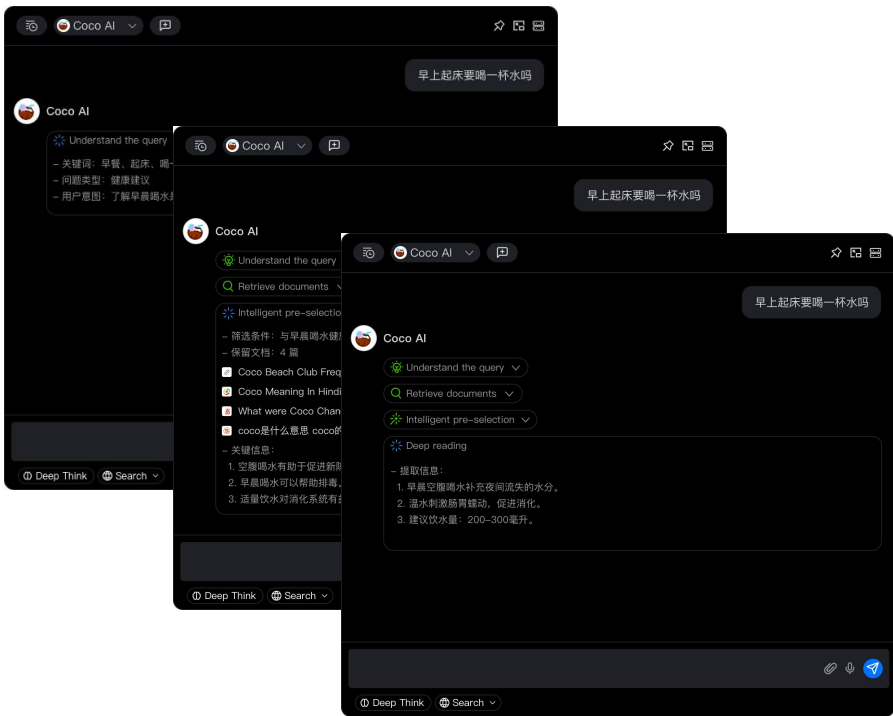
Coco AI

早上起床要喝一杯水吗

Coco AI

Understand the query

– 关键词：早餐、起床、喝
– 问题类型：健康建议
– 用户意图：了解早晨喝水

Deep Think
Search

Coco AI

早上起床要喝一杯水吗

Coco AI

Understand the query
Retrieve documents
Intelligent pre-selection

– 筛选条件：与早晨喝水健
– 保留文档：4 篇
Coco Beach Club Freq
Coco Meaning In Hindi
What were Coco Chan
coco是什么意思 coco的
– 关键信息：
1. 空腹喝水有助于促进新
2. 早晨喝水可以帮助排毒
3. 适量饮水对消化系统有

Deep Think
Search

Coco AI

早上起床要喝一杯水吗

Coco AI

Understand the query
Retrieve documents
Intelligent pre-selection
Deep reading

– 提取信息：
1. 早晨空腹喝水补充夜间流失的水分。
2. 温水刺激肠胃蠕动，促进消化。
3. 建议饮水量：200–300毫升。

Deep Think
Search